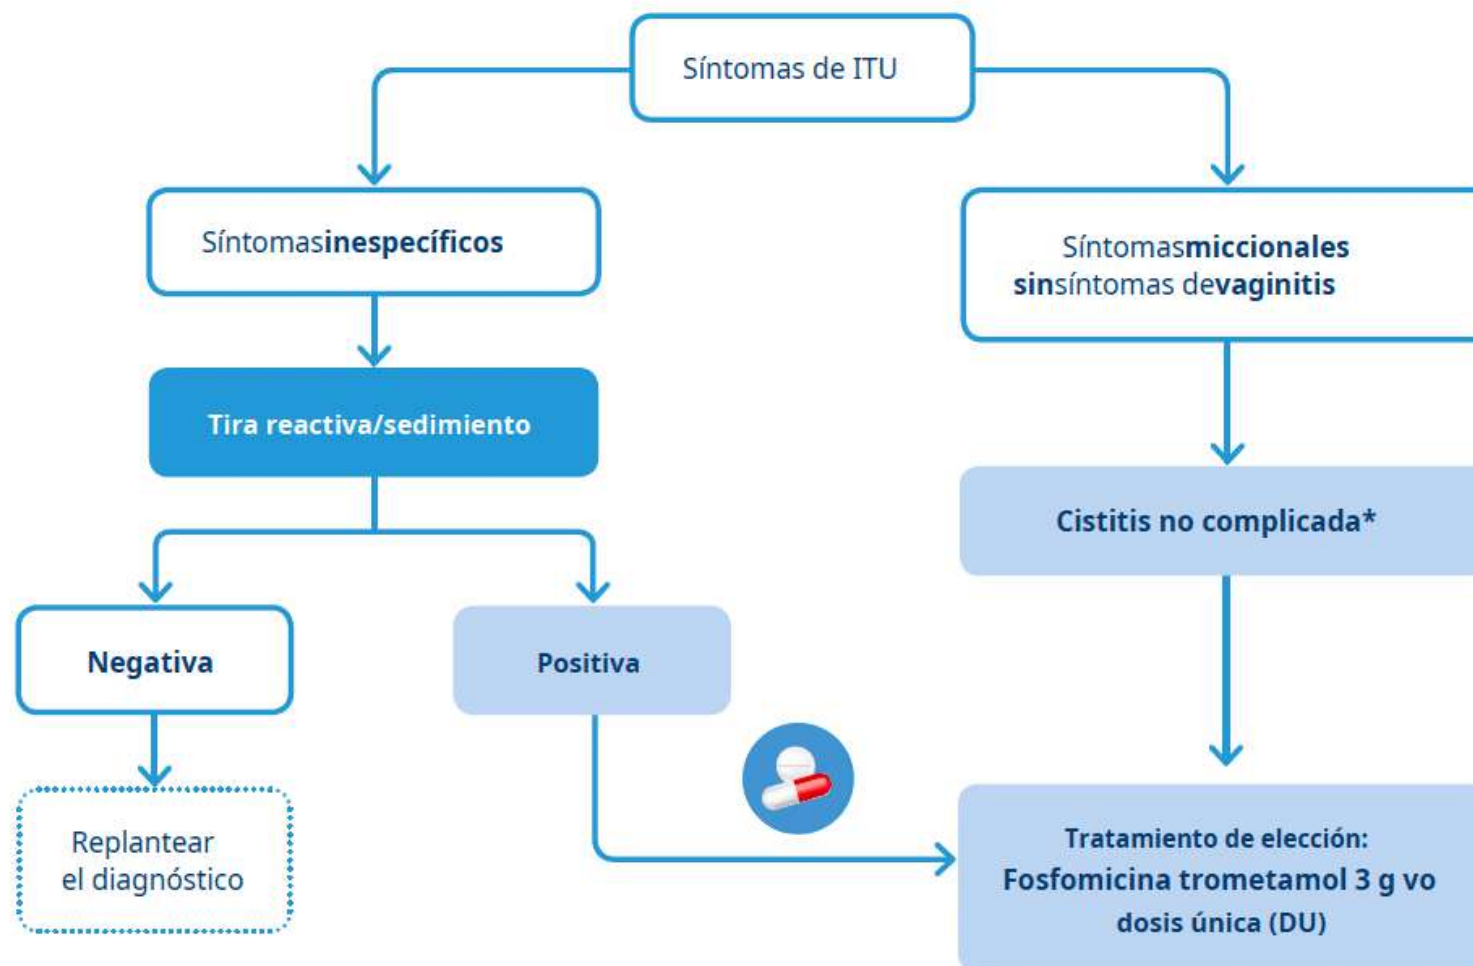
Síntomas de ITU

Síntomasinespecíficos

Síntomasmiccionales sinsíntomas devaginitis

Tira reactiva/sedimiento

Cistitis no complicada*

Negativa

Positiva

Replantear el diagnóstico

Tratamiento de elección: Fosfomicina trometamol 3 g vo dosis única (DU)